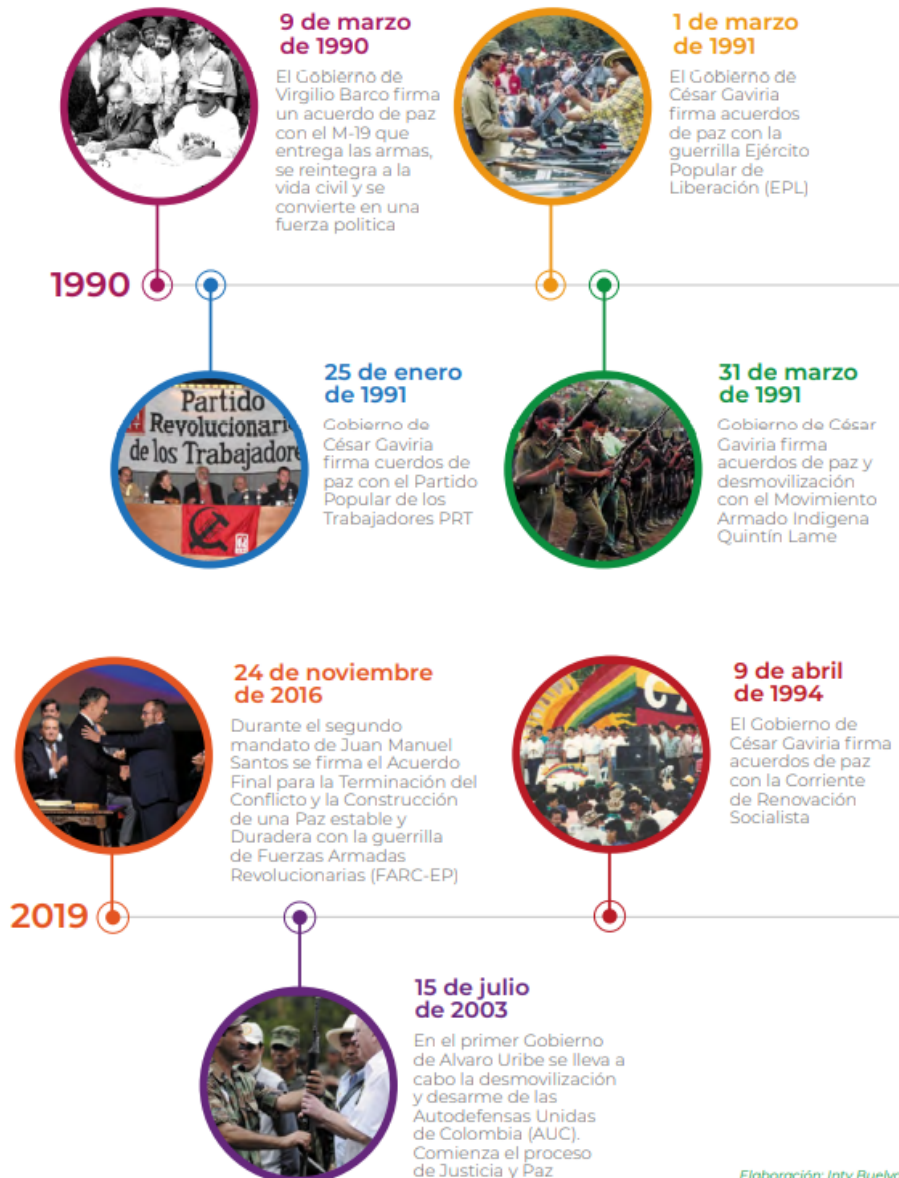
9 de marzo de 1990

El Gobierno de Virgilio Barco firma un acuerdo de paz con el M-19 que entrega las armas, se reintegra a la vida civil y se convierte en una fuerza política

1 de marzo de 1991

El Gobierno de César Gaviria firma acuerdos de paz con la guerrilla Ejército Popular de Liberación (EPL)

1990

Partido Revolucionario de los Trabajadores

25 de enero de 1991

Gobierno de César Gaviria firma cuerdos de paz con el Partido Popular de los Trabajadores PRT

31 de marzo de 1991

Gobierno de César Gaviria firma acuerdos de paz y desmovilización con el Movimiento Armado Indigena Quintín Lame

24 de noviembre de 2016

Durante el segundo mandato de Juan Manuel Santos se firma el Acuerdo Final para la Terminación del Conflicto y la Construcción de una Paz estable y Duradera con la guerrilla de Fuerzas Armadas Revolucionarias (FARC-EP)

9 de abril de 1994

El Gobierno de César Gaviria firma acuerdos de paz con la Corriente de Renovación Socialista

2019

15 de julio de 2003

En el primer Gobierno de Alvaro Uribe se lleva a cabo la desmovilización y desarme de las Autodefensas Unidas de Colombia (AUC). Comienza el proceso de Justicia y Paz

Elaboración: Inty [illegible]